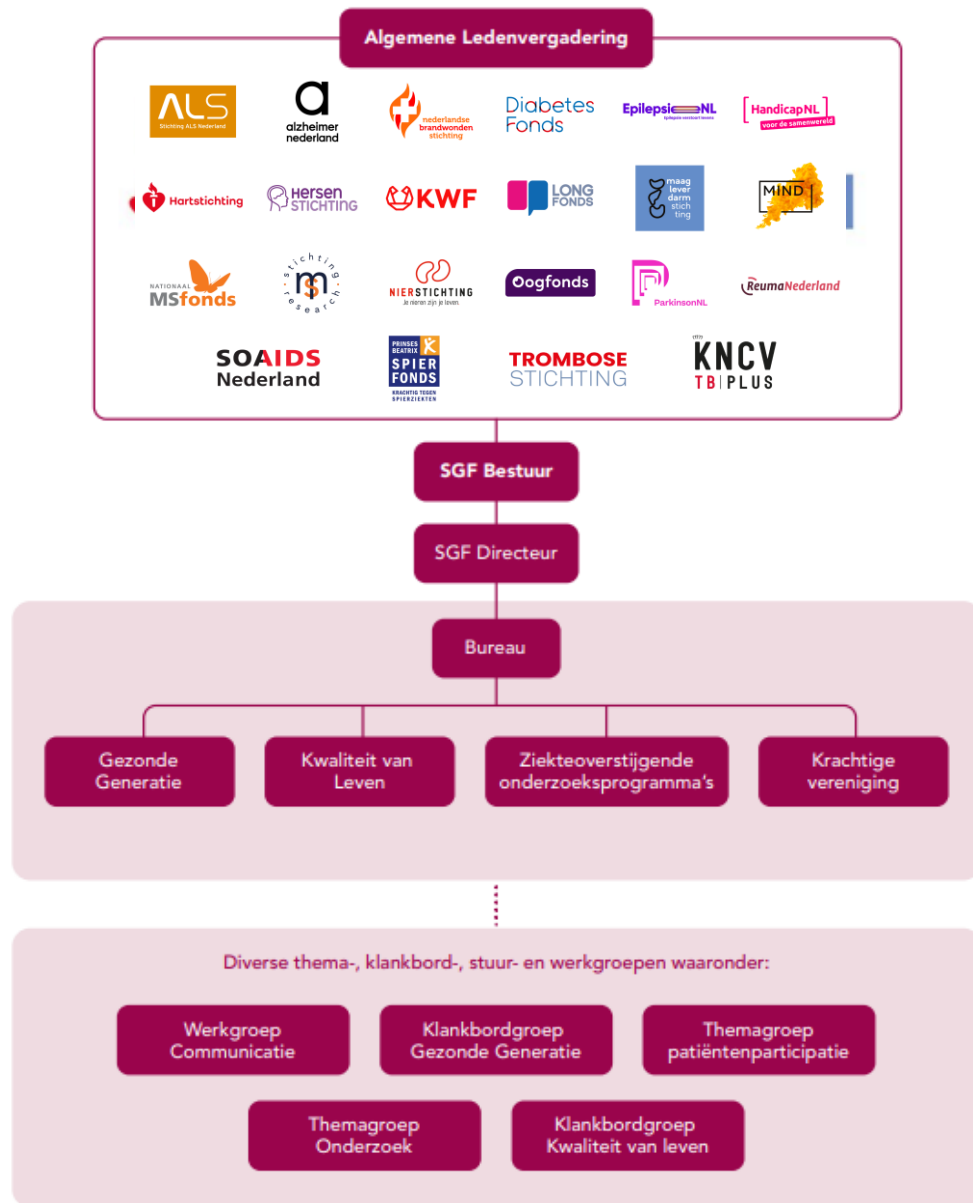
Algemene Ledenvergadering

ALS Stichting ALS Nederland

alzheimer nederland

nederlandse brandwonden stichting

Diabetes Fonds

EpilepsieNL

HandicapNL voor de samenwereld

Hartstichting

Hersen Stichting

KWF

LONG FONDS

maag lever darm stichting

MIND

NATIONAAL MSfonds

stichting ms research

NIERSTICHTING Je nieren zijn je leven.

Oogfonds

ParkinsonNL

ReumaNederland

SOAIDS Nederland

PRINSES BEATRIX SPIER FONDS KRACHTIG TEGEN SPIERZIEKTEN

TROMBOSE STICHTING

KNCV TB PLUS

SGF Bestuur

SGF Directeur

Bureau

Gezonde Generatie

Kwaliteit van Leven

Ziekteoverstijgende onderzoeksprogramma's

Krachtige vereniging

Diverse thema-, klankbord-, stuur- en werkgroepen waaronder:

Werkgroep Communicatie

Klankbordgroep Gezonde Generatie

Themagroep patiëntenparticipatie

Themagroep Onderzoek

Klankbordgroep Kwaliteit van leven